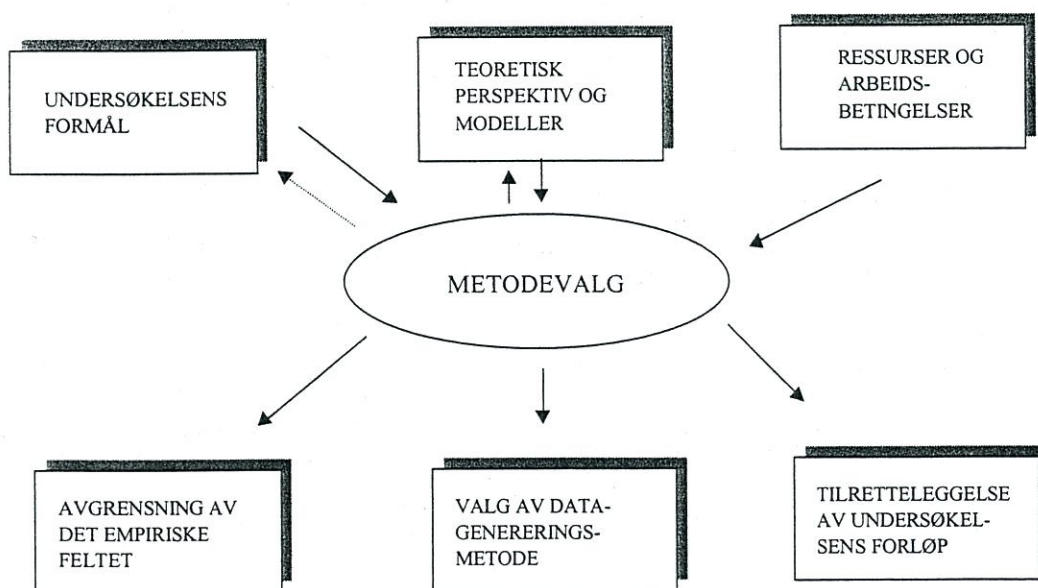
UNDERSØKELSENS FORMÅL

TEORETISK PERSPEKTIV OG MODELLER

RESSURSER OG ARBEIDS-BETINGELSER

METODEVALG

AVGRENSNING AV DET EMPIRISKE FELTET

VALG AV DATA-GENERERINGS-METODE

TILRETTELEGGELSE AV UNDERSØKEL-SENS FORLØP